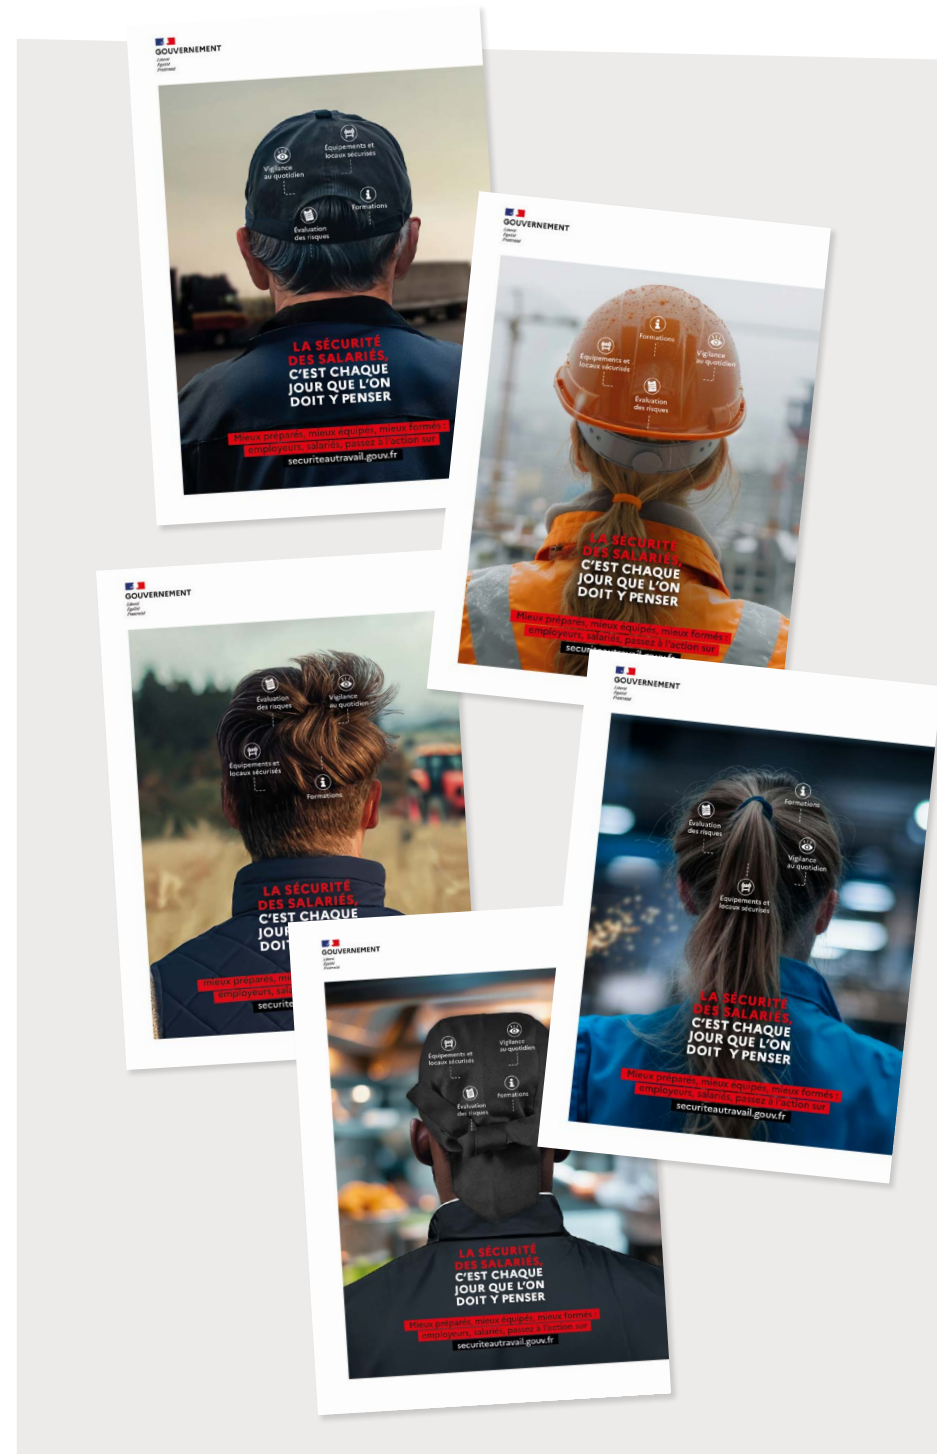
GOUVERNEMENT
Liberté
Égalité
Fraternité

Vigilance au quotidien
Équipements et locaux sécurisés
Formations
Évaluation des risques

LA SÉCURITÉ DES SALARIÉS, C'EST CHAQUE JOUR QUE L'ON DOIT Y PENSER

Mieux préparés, mieux équipés, mieux formés : employeurs, salariés, passez à l'action sur
securiteautravail.gouv.fr

GOUVERNEMENT
Liberté
Égalité
Fraternité

Formations
Équipements et locaux sécurisés
Vigilance au quotidien
Évaluation des risques

LA SÉCURITÉ DES SALARIÉS, C'EST CHAQUE JOUR QUE L'ON DOIT Y PENSER

Mieux préparés, mieux équipés, mieux formés : employeurs, salariés, passez à l'action sur
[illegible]

GOUVERNEMENT
Liberté
Égalité
Fraternité

Évaluation des risques
Vigilance au quotidien
Équipements et locaux sécurisés
Formations

LA SÉCURITÉ DES SALARIÉS, C'EST CHAQUE JOUR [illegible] DOI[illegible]

Mieux préparés, mi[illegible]
employeurs, sal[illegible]
securite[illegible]

GOUVERNEMENT
Liberté
Égalité
Fraternité

Formations
Évaluation des risques
Vigilance au quotidien
Équipements et locaux sécurisés

LA SÉCURITÉ DES SALARIÉS, C'EST CHAQUE JOUR QUE L'ON DOIT Y PENSER

Mieux préparés, mieux équipés, mieux formés : employeurs, salariés, passez à l'action sur
securiteautravail.gouv.fr

GOUVERNEMENT
Liberté
Égalité
Fraternité

Équipements et locaux sécurisés
Vigilance au quotidien
Évaluation des risques
Formations

LA SÉCURITÉ DES SALARIÉS, C'EST CHAQUE JOUR QUE L'ON DOIT Y PENSER

Mieux préparés, mieux équipés, mieux formés : employeurs, salariés, passez à l'action sur
securiteautravail.gouv.fr